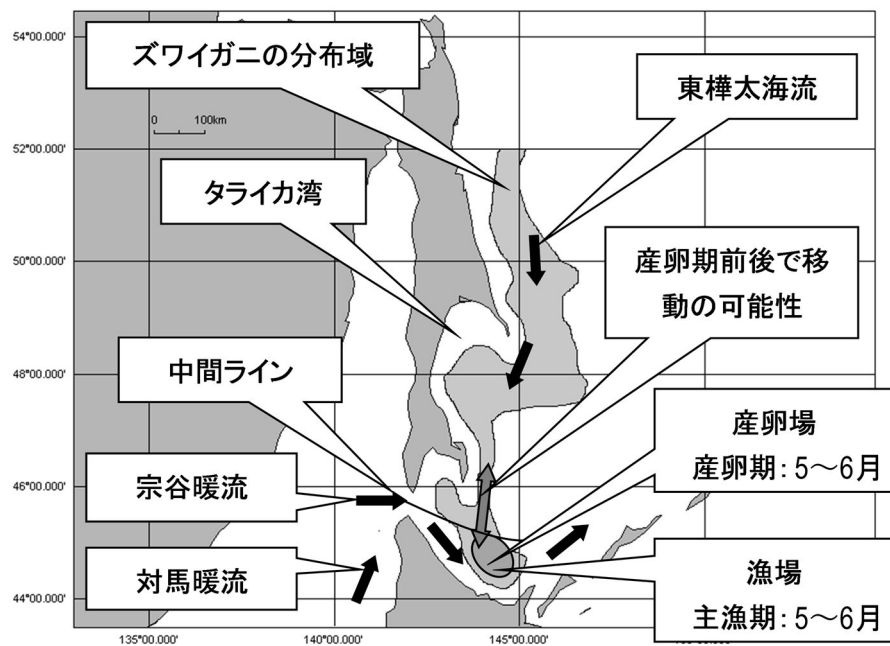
54°00.000'

ズワイガニの分布域

東樺太海流

0 100km

52°00.000'

タライカ湾

50°00.000'

産卵期前後で移動の可能性

48°00.000'

中間ライン

産卵場
産卵期：5～6月

46°00.000'

宗谷暖流

対馬暖流

漁場
主漁期：5～6月

44°00.000'

135°00.000'

140°00.000'

145°00.000'

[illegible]